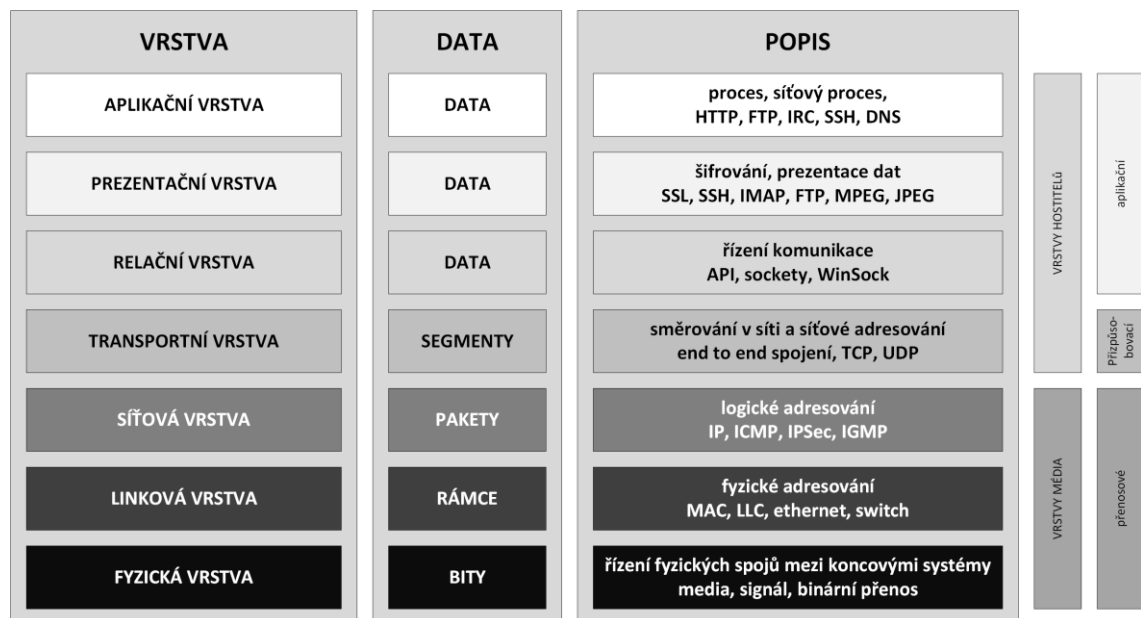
| VRSTVA | DATA | POPIS |
|---|---|---|
| APLIKAČNÍ VRSTVA | DATA | proces, síťový proces, HTTP, FTP, IRC, SSH, DNS |
| PREZENTAČNÍ VRSTVA | DATA | šifrování, prezentace dat SSL, SSH, IMAP, FTP, MPEG, JPEG |
| RELAČNÍ VRSTVA | DATA | řízení komunikace API, sockety, WinSock |
| TRANSPORTNÍ VRSTVA | SEGMENTY | směrování v síti a síťové adresování end to end spojení, TCP, UDP |
| SÍŤOVÁ VRSTVA | PAKETY | logické adresování IP, ICMP, IPSec, IGMP |
| LINKOVÁ VRSTVA | RÁMCE | fyzické adresování MAC, LLC, ethernet, switch |
| FYZICKÁ VRSTVA | BITY | řízení fyzických spojů mezi koncovými systémy media, signál, binární přenos |

VRSTVY HOSTITELŮ

VRSTVY MÉDIA

aplikační

Přizpůsobovací

přenosové